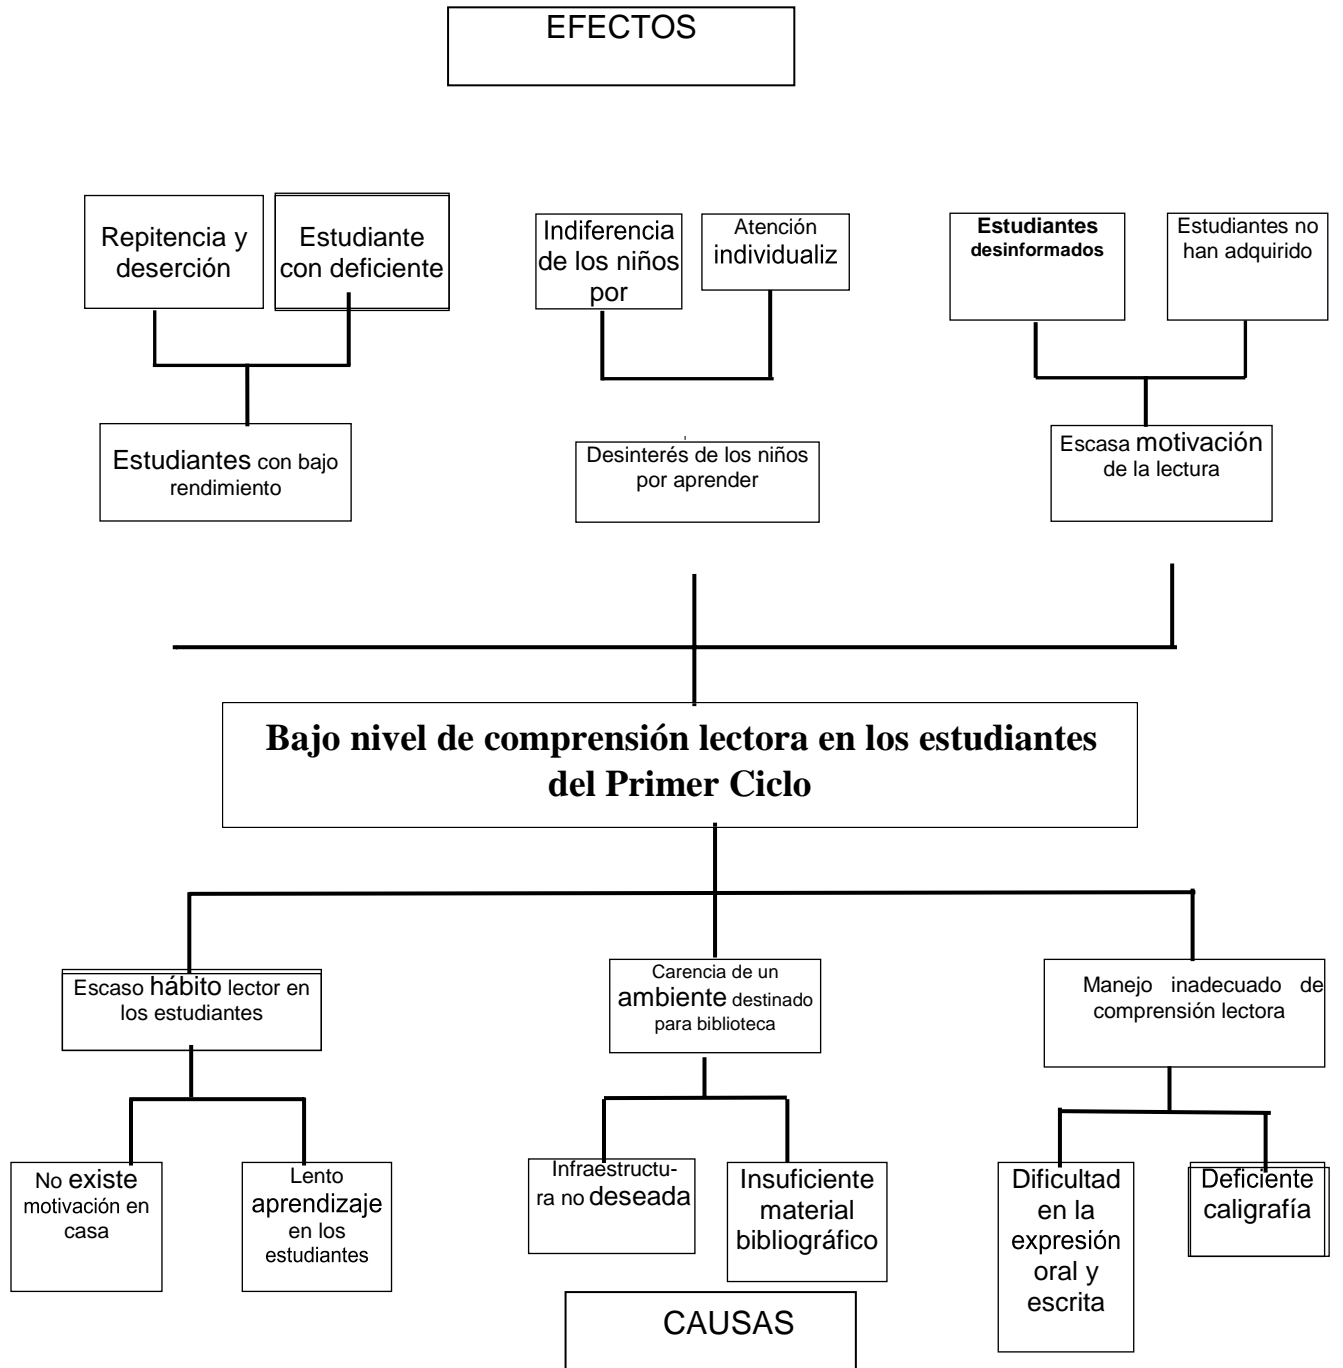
EFECTOS

Repitencia y deserción

Estudiante con deficiente

Indiferencia de los niños por

Atención individualiz

Estudiantes desinformados

Estudiantes no han adquirido

Estudiantes con bajo rendimiento

Desinterés de los niños por aprender

Escasa motivación de la lectura

Bajo nivel de comprensión lectora en los estudiantes del Primer Ciclo

Escaso hábito lector en los estudiantes

Carencia de un ambiente destinado para biblioteca

Manejo inadecuado de comprensión lectora

No existe motivación en casa

Lento aprendizaje en los estudiantes

Infraestructura no deseada

Insuficiente material bibliográfico

Dificultad en la expresión oral y escrita

Deficiente caligrafía

CAUSAS